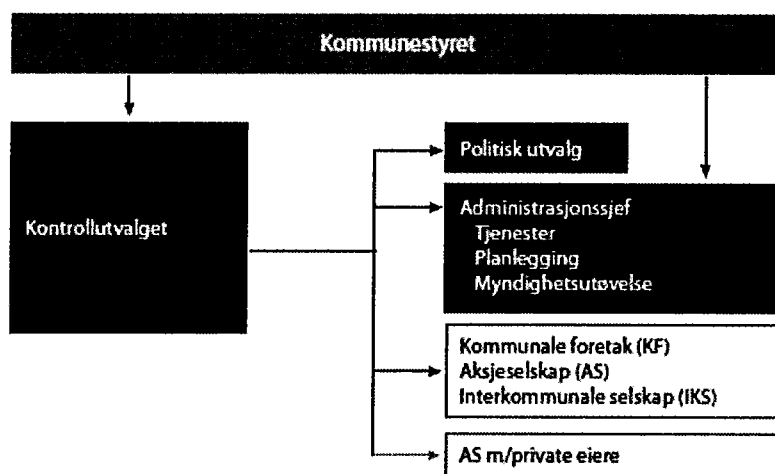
Kommunestyret

Kontrollutvalget

Politisk utvalg

Administrasjonssjef
Tjenester
Planlegging
Myndighetsutøvelse

Kommunale foretak (KF)
Aksjeselskap (AS)
Interkommunale selskap (IKS)

AS m/private eiere